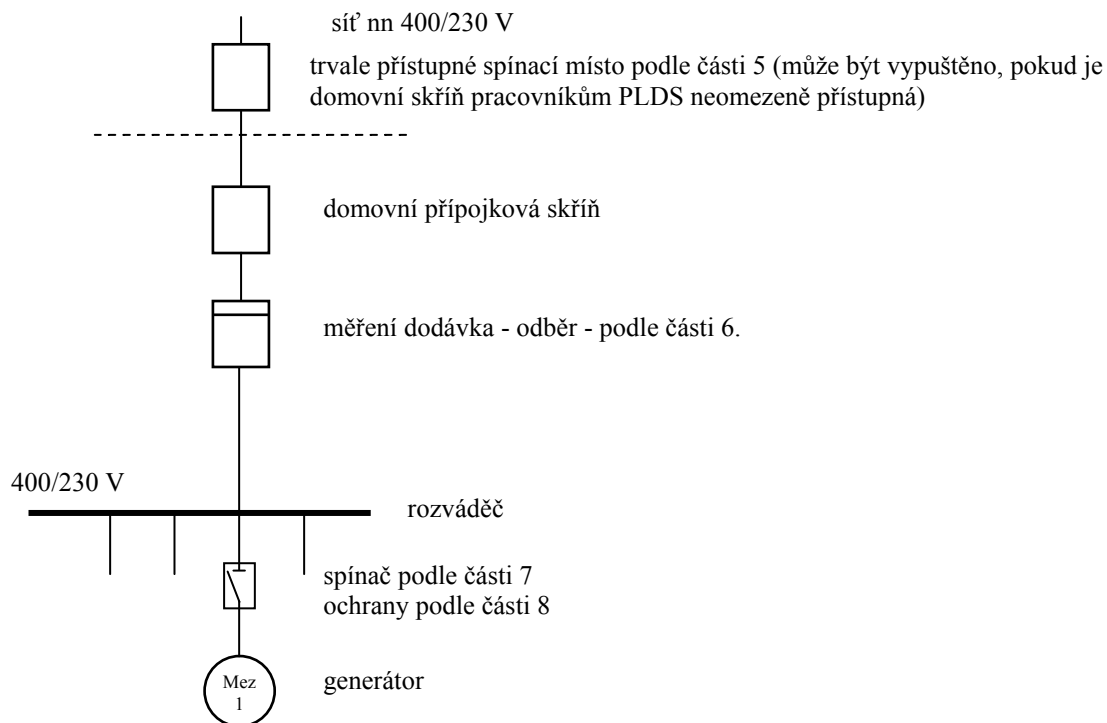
síť nn 400/230 V

trvale přístupné spínací místo podle části 5 (může být vypuštěno, pokud je domovní skříň pracovníkům PLDS neomezeně přístupná)

domovní přípojková skříň

měření dodávka - odběr - podle části 6.

400/230 V

rozváděč

spínač podle části 7
ochrany podle části 8

Mez
1

generátor